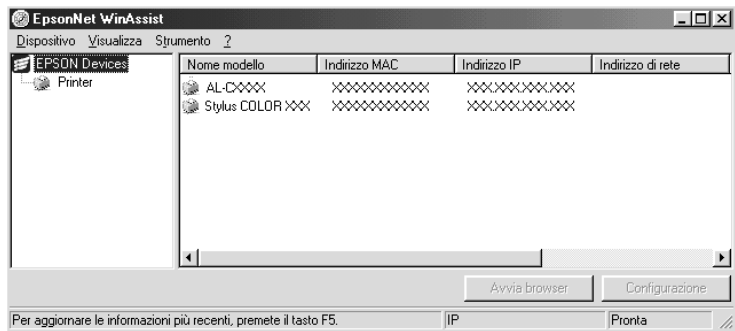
EpsonNet WinAssist

Dispositivo Visualizza Strumento ?

EPSON Devices
Printer

| Nome modello | Indirizzo MAC | Indirizzo IP | Indirizzo di rete |
|---|---|---|---|
| AL-CXXXX | XXXXXXXXXXXX | XXX.XXX.XXX.XXX | |
| Stylus COLOR XXX | XXXXXXXXXXXX | XXX.XXX.XXX.XXX | |

Avvia browser
Configurazione

Per aggiornare le informazioni più recenti, premete il tasto F5.
IP
Pronta